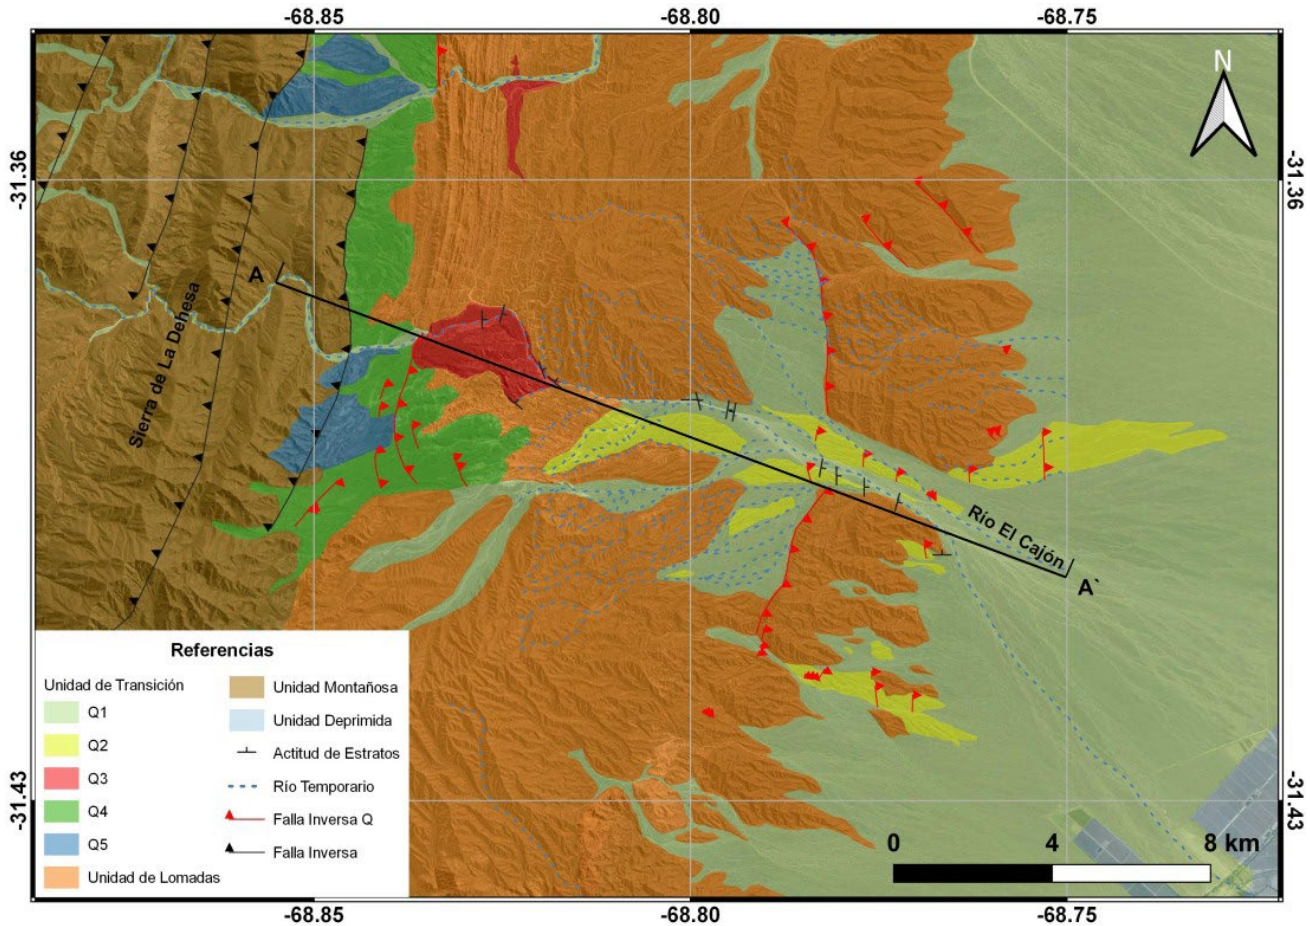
-68.85
-68.80
-68.75

-31.36
-31.36

N

A

Sierra de La Dehesa

Río El Cajón

A`

Referencias

Unidad de Transición

Q1
Q2
Q3
Q4
Q5
Unidad de Lomadas

Unidad Montañosa
Unidad Deprimida
Actitud de Estratos
Río Temporario
Falla Inversa Q
Falla Inversa

0
4
8 km

-31.43
-31.43

-68.85
-68.80
-68.75